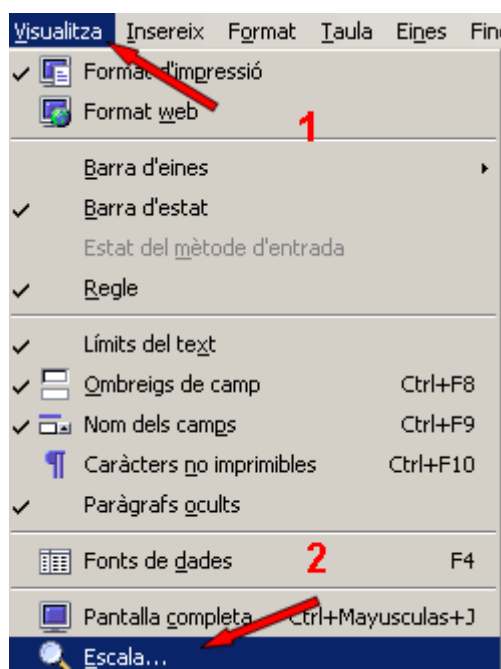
Visualitza Insereix Format Taula Eines Fin

Format d'impressió
Format web
1

Barra d'eines
Barra d'estat
Estat del mètode d'entrada
Regle

Límits del text
Ombreigs de camp Ctrl+F8
Nom dels camps Ctrl+F9
Caràcters no imprimibles Ctrl+F10
Paràgrafs ocults

Fonts de dades 2 F4

Pantalla completa Ctrl+Mayusculas+J
Escala...